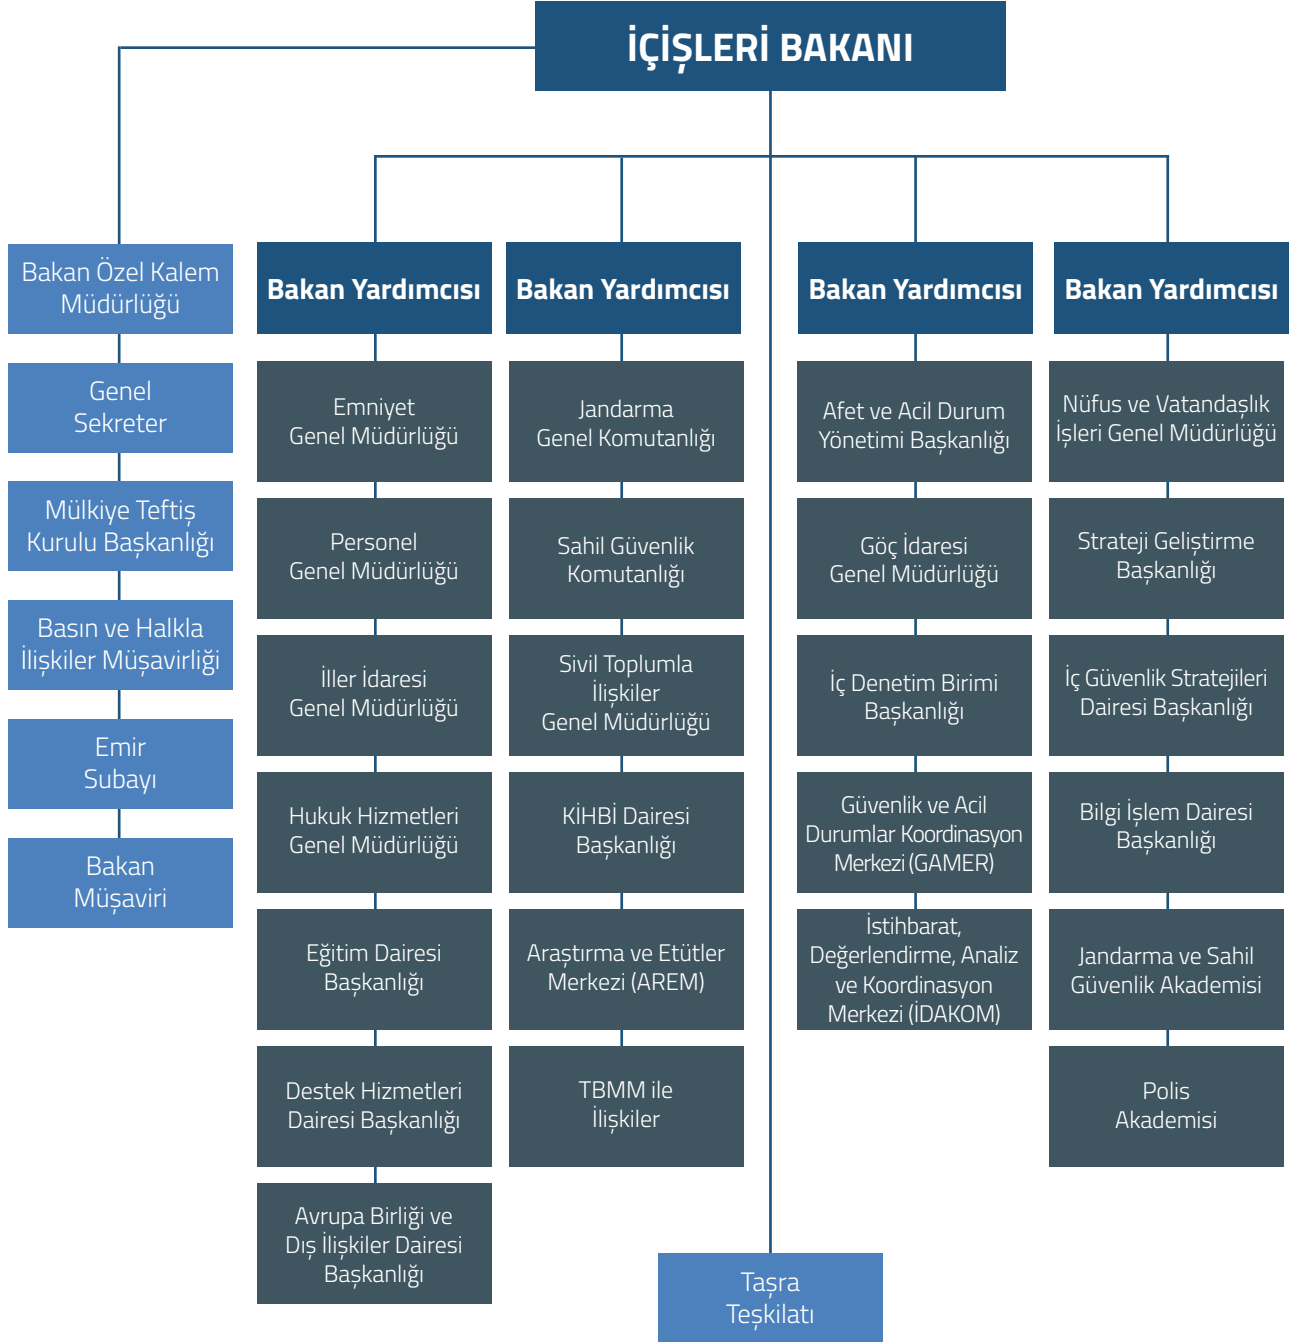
İÇİŞLERİ BAKANI

Bakan Özel Kalem Müdürlüğü

Genel Sekreter

Mülkiye Teftiş Kurulu Başkanlığı

Basın ve Halkla İlişkiler Müşavirliği

Emir Subayı

Bakan Müşaviri

Bakan Yardımcısı

Emniyet Genel Müdürlüğü

Personel Genel Müdürlüğü

İller İdaresi Genel Müdürlüğü

Hukuk Hizmetleri Genel Müdürlüğü

Eğitim Dairesi Başkanlığı

Destek Hizmetleri Dairesi Başkanlığı

Avrupa Birliği ve Dış İlişkiler Dairesi Başkanlığı

Bakan Yardımcısı

Jandarma Genel Komutanlığı

Sahil Güvenlik Komutanlığı

Sivil Toplumla İlişkiler Genel Müdürlüğü

KİHBİ Dairesi Başkanlığı

Araştırma ve Etütler Merkezi (AREM)

TBMM ile İlişkiler

Bakan Yardımcısı

Afet ve Acil Durum Yönetimi Başkanlığı

Göç İdaresi Genel Müdürlüğü

İç Denetim Birimi Başkanlığı

Güvenlik ve Acil Durumlar Koordinasyon Merkezi (GAMER)

İstihbarat, Değerlendirme, Analiz ve Koordinasyon Merkezi (İDAKOM)

Bakan Yardımcısı

Nüfus ve Vatandaşlık İşleri Genel Müdürlüğü

Strateji Geliştirme Başkanlığı

İç Güvenlik Stratejileri Dairesi Başkanlığı

Bilgi İşlem Dairesi Başkanlığı

Jandarma ve Sahil Güvenlik Akademisi

Polis Akademisi

Taşra Teşkilatı